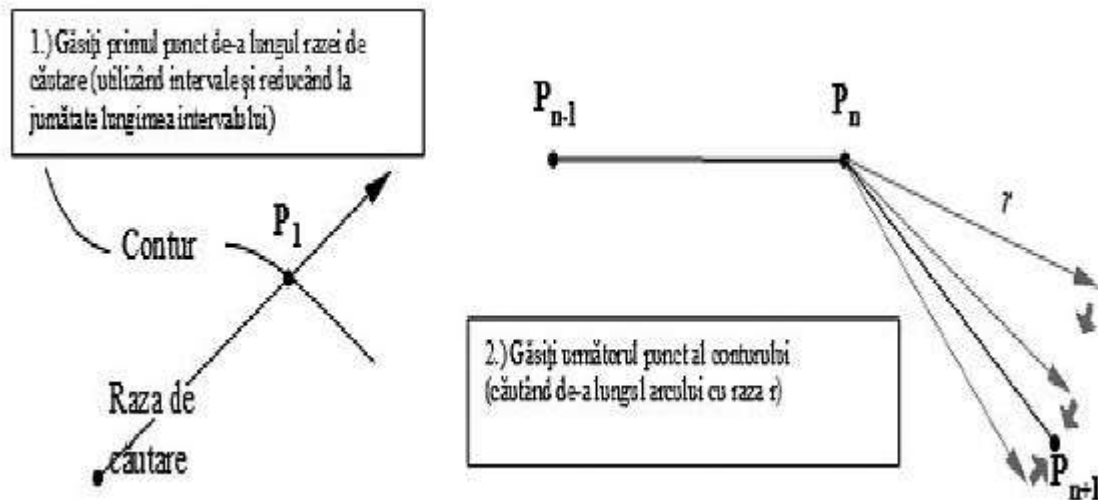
1.) Găsiţi primul punct de-a lungul razei de căutare (utilizând intervale şi reducând la jumătate lungimea intervalului)

Contur

$P_1$

Raza de căutare

$P_{n-1}$

$P_n$

r

2.) Găsiţi următorul punct al conturului (căutând de-a lungul arcului cu raza r)

$P_{n+1}$